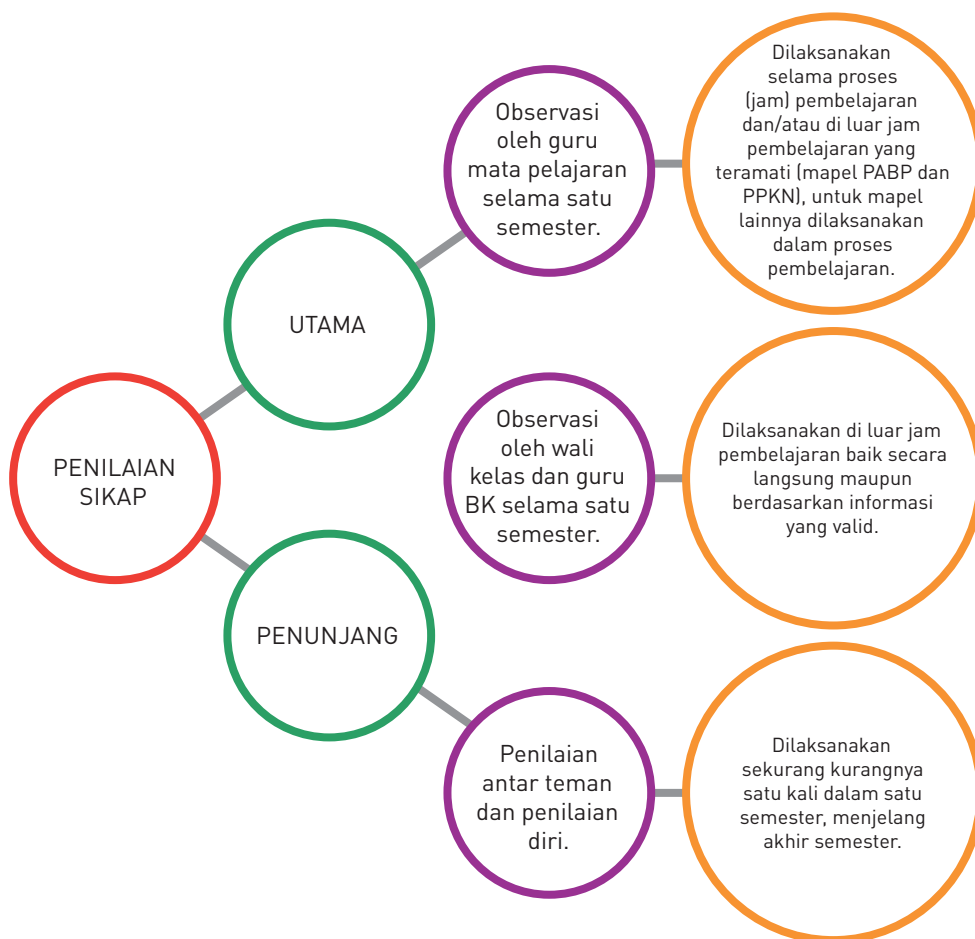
PENILAIAN SIKAP

UTAMA

Observasi oleh guru mata pelajaran selama satu semester.

Dilaksanakan selama proses (jam) pembelajaran dan/atau di luar jam pembelajaran yang teramati (mapel PABP dan PPKN), untuk mapel lainnya dilaksanakan dalam proses pembelajaran.

Observasi oleh wali kelas dan guru BK selama satu semester.

Dilaksanakan di luar jam pembelajaran baik secara langsung maupun berdasarkan informasi yang valid.

PENUNJANG

Penilaian antar teman dan penilaian diri.

Dilaksanakan sekurang kurangnya satu kali dalam satu semester, menjelang akhir semester.